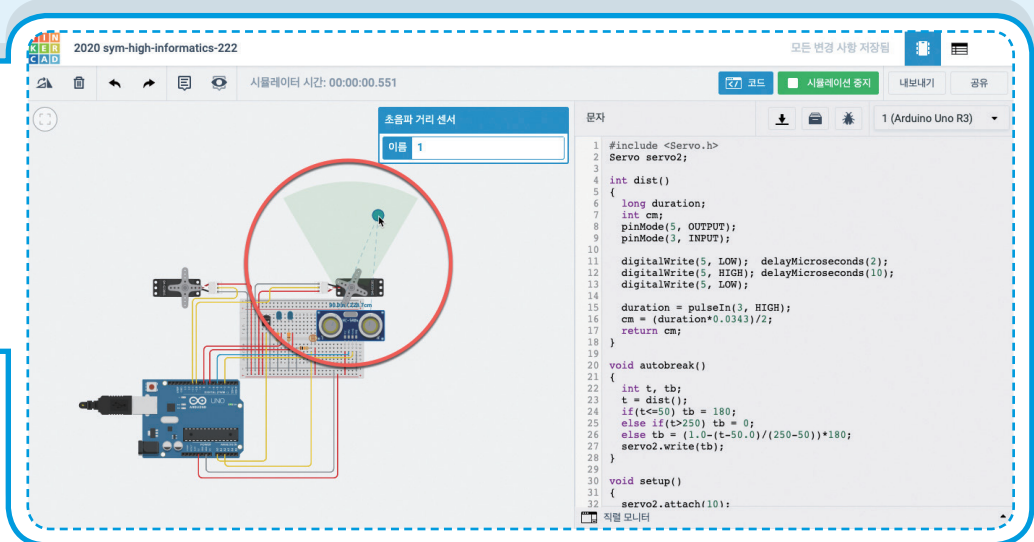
TIN KER CAD 2020 sym-high-informatics-222

모든 변경 사항 저장됨

시뮬레이터 시간: 00:00:00.551

코드 시뮬레이션 중지 내보내기 공유

초음파 거리 센서

이름 1

문자

1 (Arduino Uno R3)

```
1 #include <Servo.h>
2 Servo servo2;
3
4 int dist()
5 {
6   long duration;
7   int cm;
8   pinMode(5, OUTPUT);
9   pinMode(3, INPUT);
10
11   digitalWrite(5, LOW);  delayMicroseconds(2);
12   digitalWrite(5, HIGH); delayMicroseconds(10);
13   digitalWrite(5, LOW);
14
15   duration = pulseIn(3, HIGH);
16   cm = (duration*0.0343)/2;
17   return cm;
18 }
19
20 void autobreak()
21 {
22   int t, tb;
23   t = dist();
24   if(t<=50) tb = 180;
25   else if(t>250) tb = 0;
26   else tb = (1.0-(t-50.0)/(250-50))*180;
27   servo2.write(tb);
28 }
29
30 void setup()
31 {
32   servo2.attach(10);
```

직렬 모니터